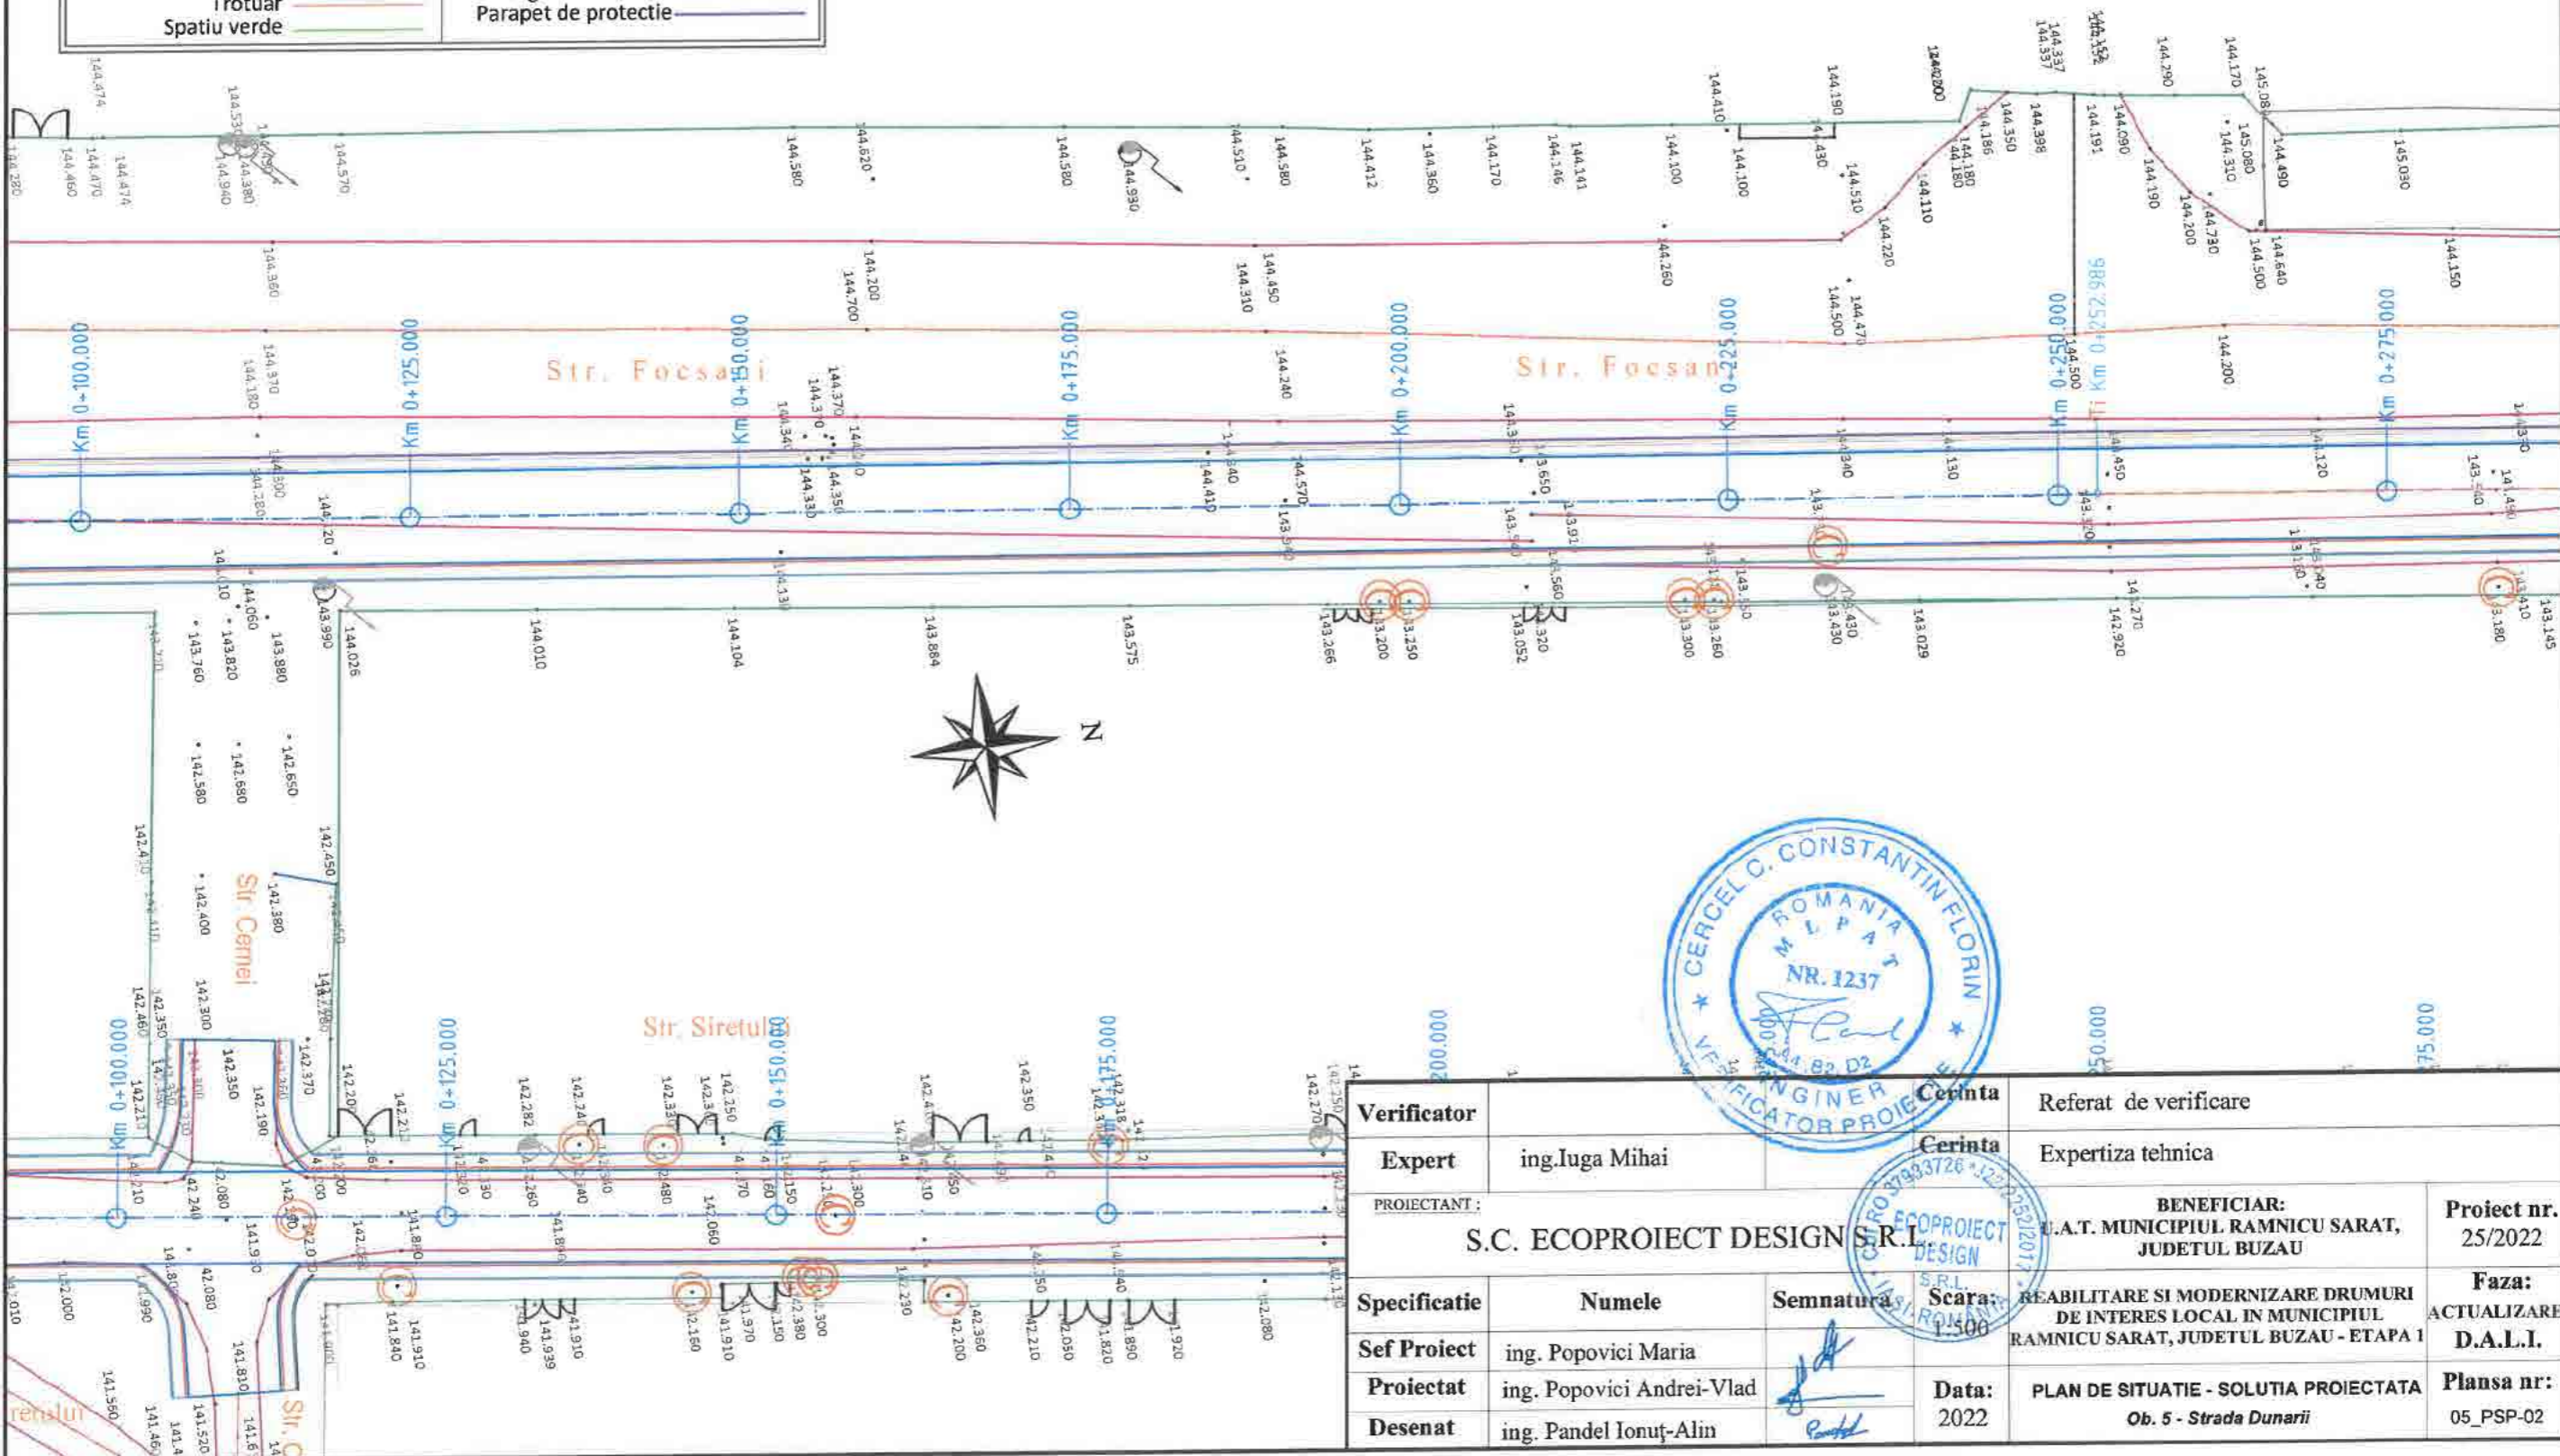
Trotuar
Spatiu verde
Parapet de protectie

Str. Focsani
Str. Focsani
Km 0+100.000
Km 0+125.000
Km 0+150.000
Km 0+175.000
Km 0+200.000
Km 0+225.000
Km 0+250.000
Ti Km 0+252.986
Km 0+275.000

N

Str. Cernei
Str. Siretului
Km 0+100.000
Km 0+125.000
0+150.000
0+175.000
200.000
50.000
75.000

CERCEL C. CONSTANTIN FLORIN
ROMANIA
MLPAT
NR. 1237
INGINER VERIFICATOR PROIECTE

| Verificator | | | Cerinta | Referat de verificare | |
|---|---|---|---|---|---|
| Expert | ing.Iuga Mihai | | Cerinta | Expertiza tehnica | |
| PROIECTANT : S.C. ECOPROIECT DESIGN S.R.L. | | | | BENEFICIAR: U.A.T. MUNICIPIUL RAMNICU SARAT, JUDETUL BUZAU | Proiect nr. 25/2022 |
| Specificatie | Numele | Semnatura | Scara: 1:500 | REABILITARE SI MODERNIZARE DRUMURI DE INTERES LOCAL IN MUNICIPIUL RAMNICU SARAT, JUDETUL BUZAU - ETAPA 1 | Faza: ACTUALIZARE D.A.L.I. |
| Sef Proiect | ing. Popovici Maria | | | | |
| Proiectat | ing. Popovici Andrei-Vlad | | Data: 2022 | PLAN DE SITUATIE - SOLUTIA PROIECTATA Ob. 5 - Strada Dunarii | Plansa nr: 05_PSP-02 |
| Desenat | ing. Pandel Ionuţ-Alin | | | | |

ECOPROIECT DESIGN S.R.L. IASI ROMANIA